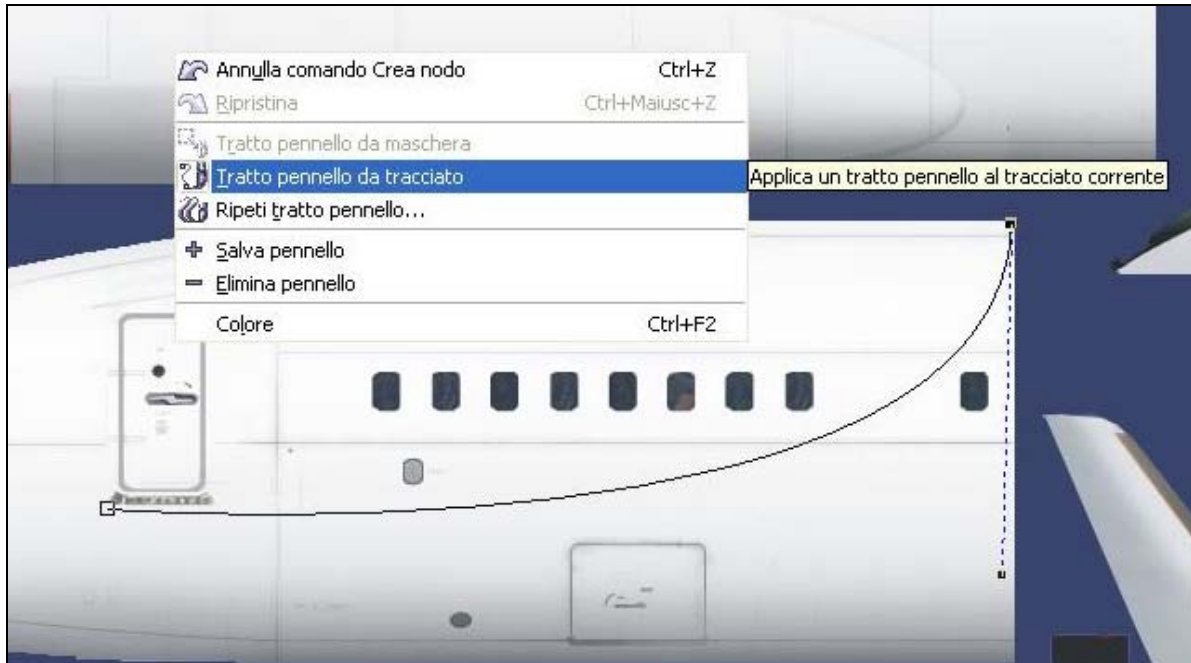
Annulla comando Crea nodo Ctrl+Z
Ripristina Ctrl+Maiusc+Z
Tratto pennello da maschera
Tratto pennello da tracciato
Applica un tratto pennello al tracciato corrente
Ripeti tratto pennello...
Salva pennello
Elimina pennello
Colore Ctrl+F2